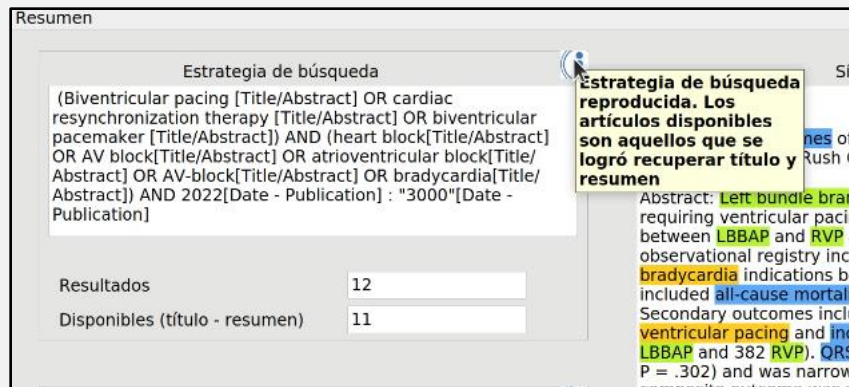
Resumen

Estrategia de búsqueda

(Biventricular pacing [Title/Abstract] OR cardiac resynchronization therapy [Title/Abstract] OR biventricular pacemaker [Title/Abstract]) AND (heart block[Title/Abstract] OR AV block[Title/Abstract] OR atrioventricular block[Title/Abstract] OR AV-block[Title/Abstract] OR bradycardia[Title/Abstract]) AND 2022[Date - Publication] : "3000"[Date - Publication]

Resultados 12

Disponibles (título - resumen) 11

Estrategia de búsqueda reproducida. Los artículos disponibles son aquellos que se logró recuperar título y resumen

Si

nes of
Rush

Abstract: Left bundle bra
requiring ventricular paci
between LBBAP and RVP
observational registry inc
bradycardia indications b
included all-cause mortal
Secondary outcomes incl
ventricular pacing and in
LBBAP and 382 RVP). QR
P = .302) and was narrow